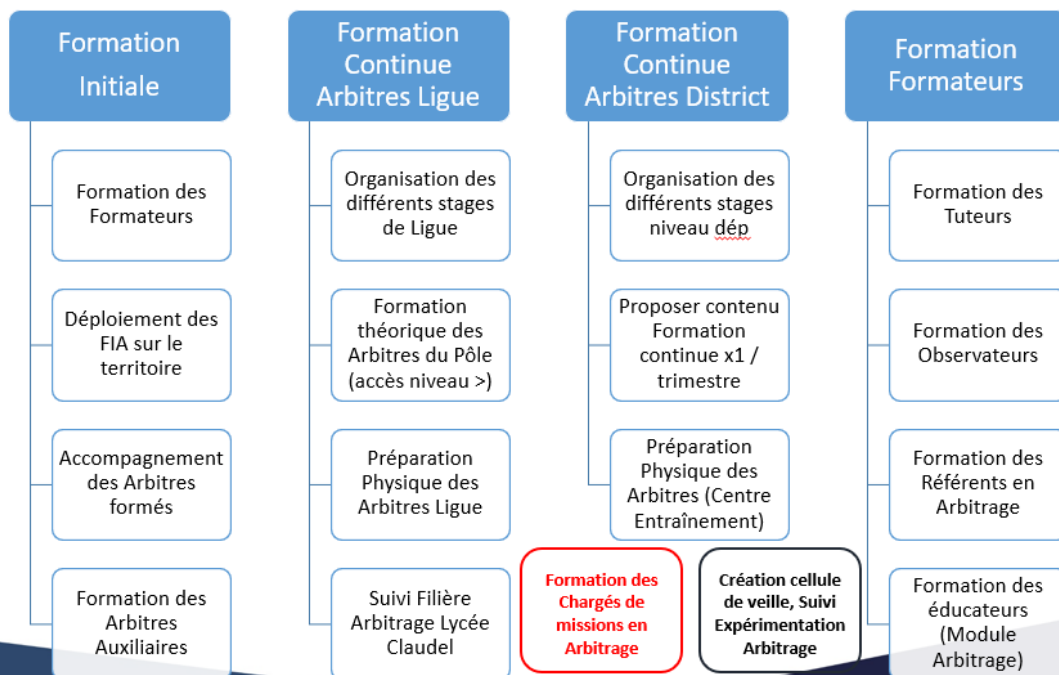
Formation Initiale

Formation des Formateurs

Déploiement des FIA sur le territoire

Accompagnement des Arbitres formés

Formation des Arbitres Auxiliaires

Formation Continue Arbitres Ligue

Organisation des différents stages de Ligue

Formation théorique des Arbitres du Pôle (accès niveau >)

Préparation Physique des Arbitres Ligue

Suivi Filière Arbitrage Lycée Claudel

Formation Continue Arbitres District

Organisation des différents stages niveau dép

Proposer contenu Formation continue x1 / trimestre

Préparation Physique des Arbitres (Centre Entraînement)

Formation des Chargés de missions en Arbitrage

Création cellule de veille, Suivi Expérimentation Arbitrage

Formation Formateurs

Formation des Tuteurs

Formation des Observateurs

Formation des Référents en Arbitrage

Formation des éducateurs (Module Arbitrage)